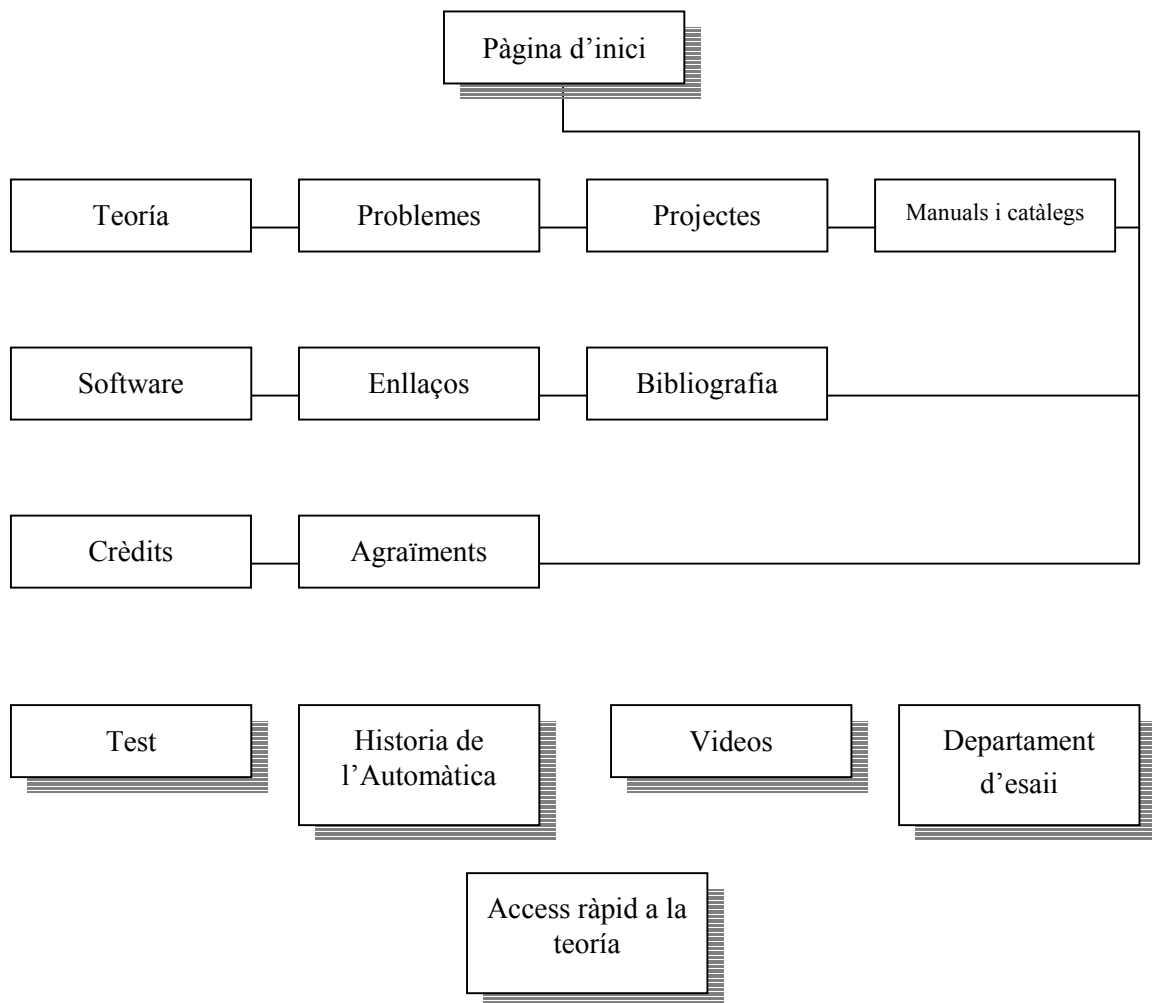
Pàgina d'inici

Teoría

Problemes

Projectes

Manuals i catàlegs

Software

Enllaços

Bibliografia

Crèdits

Agraïments

Test

Historia de l'Automàtica

Videos

Departament d'esaii

Access ràpid a la teoría